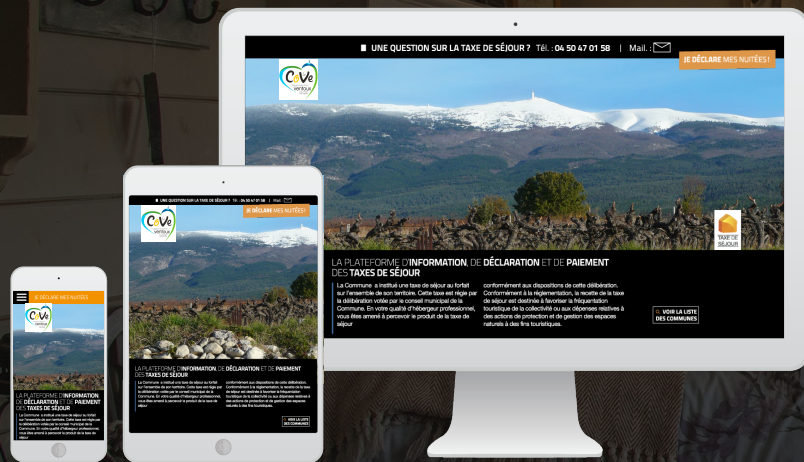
UNE QUESTION SUR LA TAXE DE SÉJOUR ? Tél. : 04 50 47 01 58 | Mail. :

JE DÉCLARE MES NUITÉES !

CoVe
ventoux

TAXE DE SÉJOUR

LA PLATEFORME D'INFORMATION, DE DÉCLARATION ET DE PAIEMENT DES TAXES DE SÉJOUR

La Commune a institué une taxe de séjour au forfait sur l'ensemble de son territoire. Cette taxe est régie par la délibération votée par le conseil municipal de la Commune. En votre qualité d'hébergeur professionnel, vous êtes amené à percevoir le produit de la taxe de séjour

conformément aux dispositions de cette délibération. Conformément à la réglementation, la recette de la taxe de séjour est destinée à favoriser la fréquentation touristique de la collectivité ou aux dépenses relatives à des actions de protection et de gestion des espaces naturels à des fins touristiques.

VOIR LA LISTE DES COMMUNES

UNE QUESTION SUR LA TAXE DE SÉJOUR ? Tél. : 04 50 47 01 58 | Mail. :

JE DÉCLARE MES NUITÉES !

LA PLATEFORME D'INFORMATION, DE DÉCLARATION ET DE PAIEMENT DES TAXES DE SÉJOUR

VOIR LA LISTE DES COMMUNES

JE DÉCLARE MES NUITÉES

LA PLATEFORME D'INFORMATION DE DÉCLARATION ET DE PAIEMENT DES TAXES DE SÉJOUR